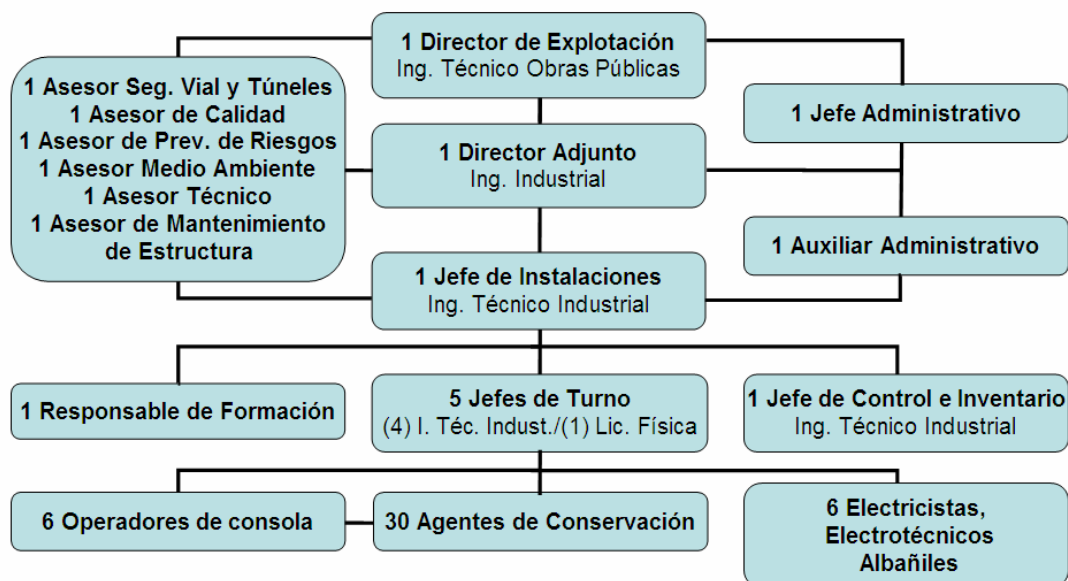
1 Director de Explotación
Ing. Técnico Obras Públicas

1 Asesor Seg. Vial y Túneles
1 Asesor de Calidad
1 Asesor de Prev. de Riesgos
1 Asesor Medio Ambiente
1 Asesor Técnico
1 Asesor de Mantenimiento de Estructura

1 Jefe Administrativo

1 Director Adjunto
Ing. Industrial

1 Auxiliar Administrativo

1 Jefe de Instalaciones
Ing. Técnico Industrial

1 Responsable de Formación

5 Jefes de Turno
(4) I. Téc. Indust./(1) Lic. Física

1 Jefe de Control e Inventario
Ing. Técnico Industrial

6 Operadores de consola

30 Agentes de Conservación

6 Electricistas, Electrotécnicos Albañiles